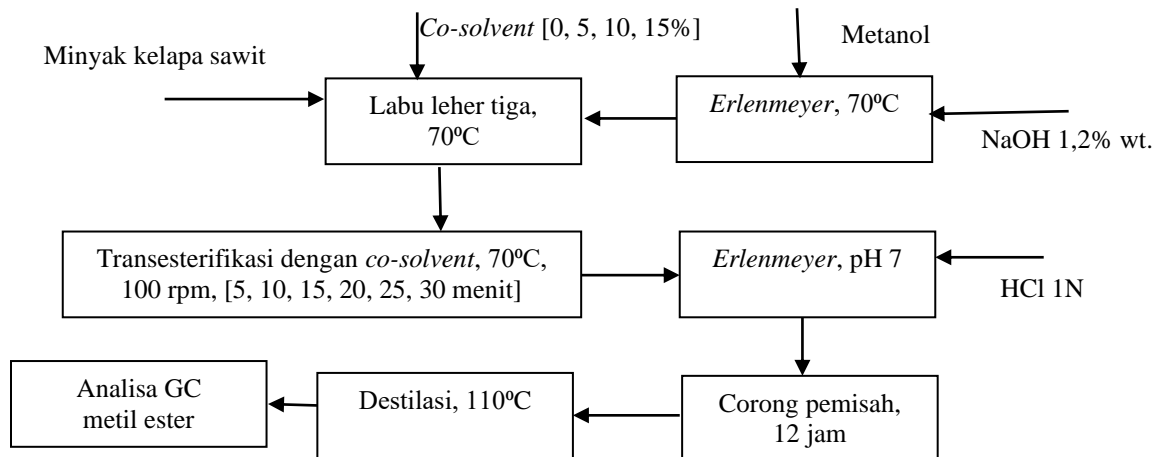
Co-solvent [0, 5, 10, 15%]

Metanol

Minyak kelapa sawit

Labu leher tiga, 70ºC

Erlenmeyer, 70ºC

NaOH 1,2% wt.

Transesterifikasi dengan co-solvent, 70ºC, 100 rpm, [5, 10, 15, 20, 25, 30 menit]

Erlenmeyer, pH 7

HCl 1N

Analisa GC metil ester

Destilasi, 110ºC

Corong pemisah, 12 jam